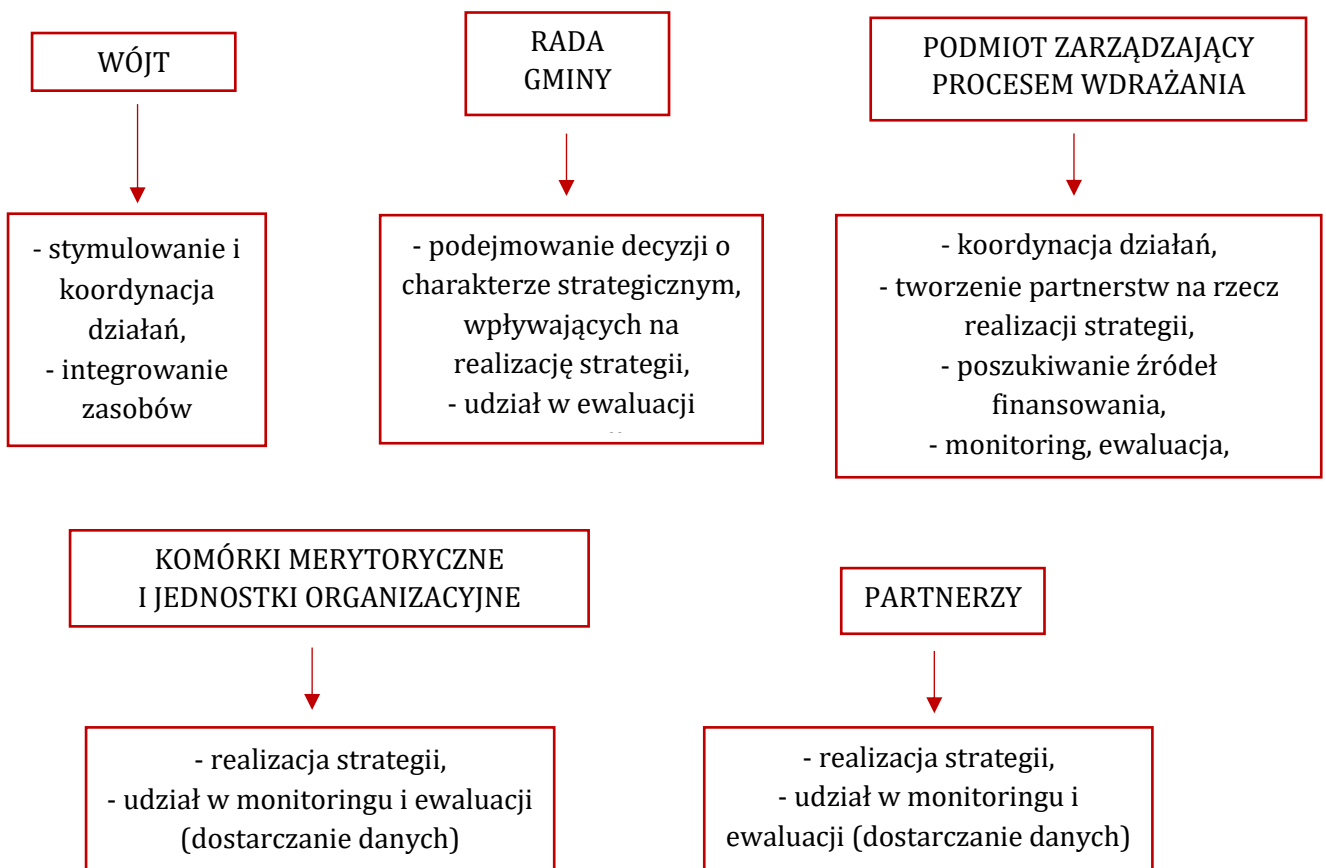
WÓJT

- stymulowanie i koordynacja działań,
- integrowanie zasobów

RADA GMINY

- podejmowanie decyzji o charakterze strategicznym, wpływających na realizację strategii,
- udział w ewaluacji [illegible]

PODMIOT ZARZĄDZAJĄCY PROCESEM WDRAŻANIA

- koordynacja działań,
- tworzenie partnerstw na rzecz realizacji strategii,
- poszukiwanie źródeł finansowania,
- monitoring, ewaluacja,

KOMÓRKI MERYTORYCZNE I JEDNOSTKI ORGANIZACYJNE

- realizacja strategii,
- udział w monitoringu i ewaluacji (dostarczanie danych)

PARTNERZY

- realizacja strategii,
- udział w monitoringu i ewaluacji (dostarczanie danych)